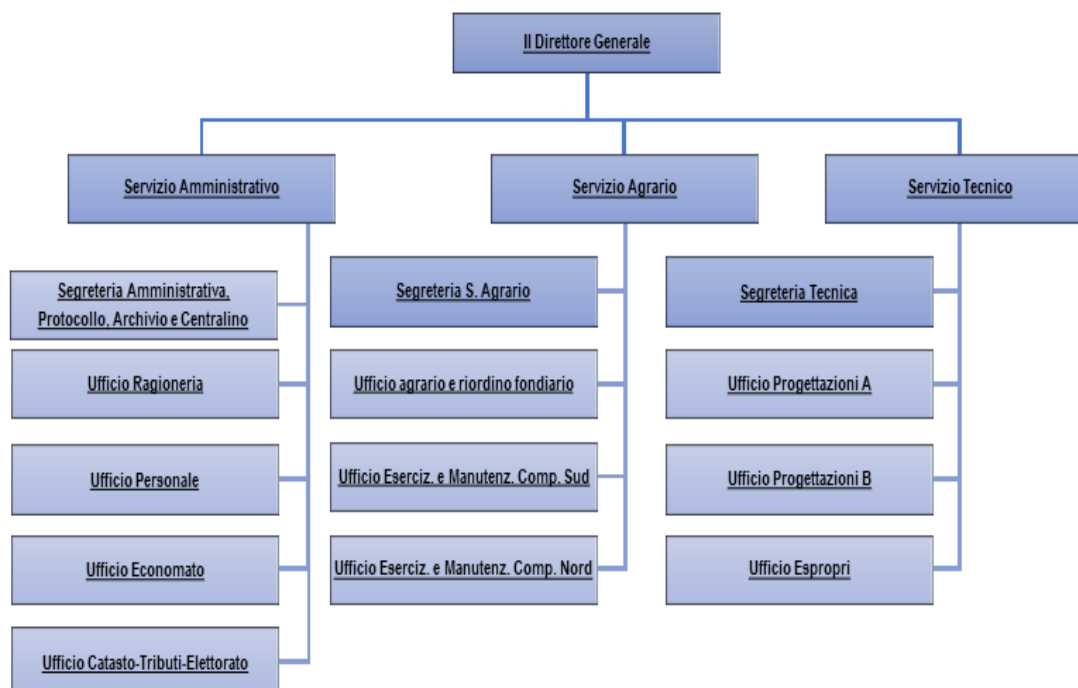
Il Direttore Generale

Servizio Amministrativo

Segreteria Amministrativa, Protocollo, Archivio e Centralino

Ufficio Ragioneria

Ufficio Personale

Ufficio Economato

Ufficio Catasto-Tributi-Elettorato

Servizio Agrario

Segreteria S. Agrario

Ufficio agrario e riordino fondiario

Ufficio Eserciz. e Manutenz. Comp. Sud

Ufficio Eserciz. e Manutenz. Comp. Nord

Servizio Tecnico

Segreteria Tecnica

Ufficio Progettazioni A

Ufficio Progettazioni B

Ufficio Espropri